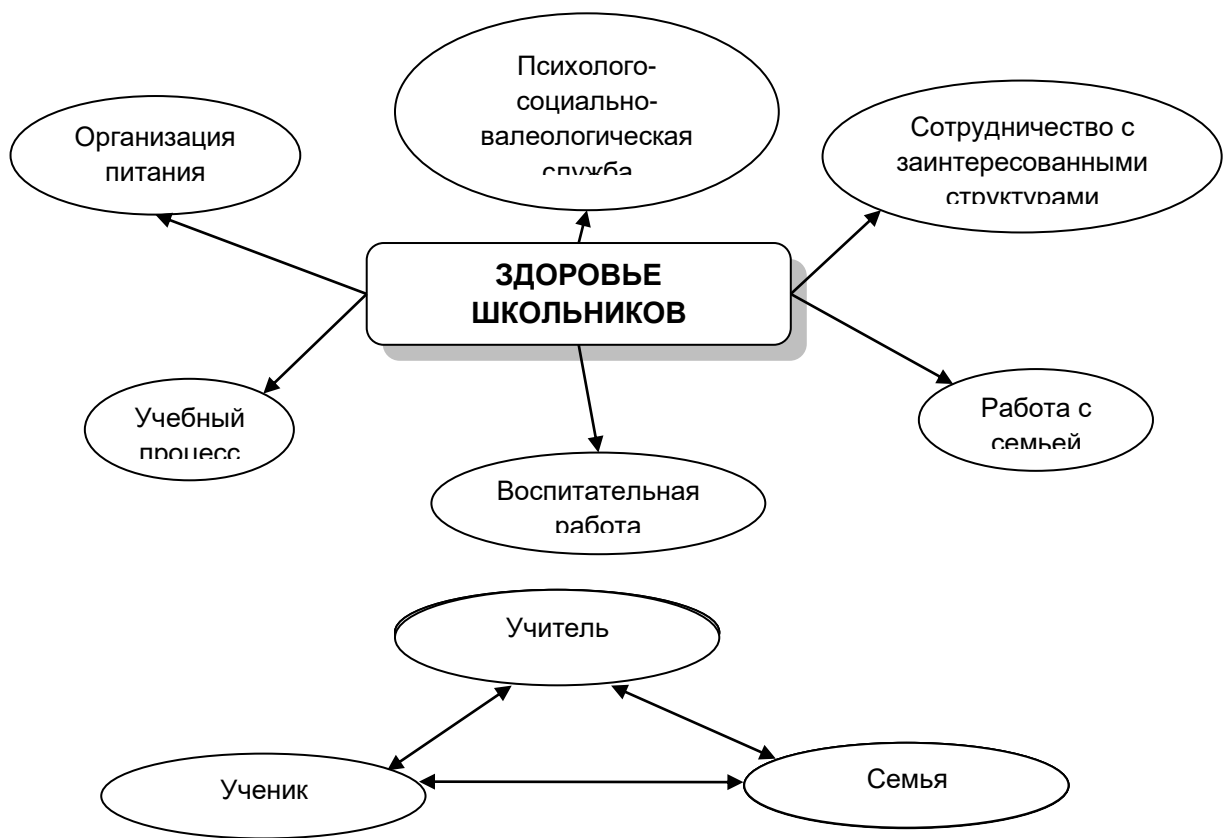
Психолого-социально-валеологическая служба

Организация питания

Сотрудничество с заинтересованными структурами

ЗДОРОВЬЕ ШКОЛЬНИКОВ

Учебный процесс

Работа с семьей

Воспитательная работа

Учитель

Ученик

Семья